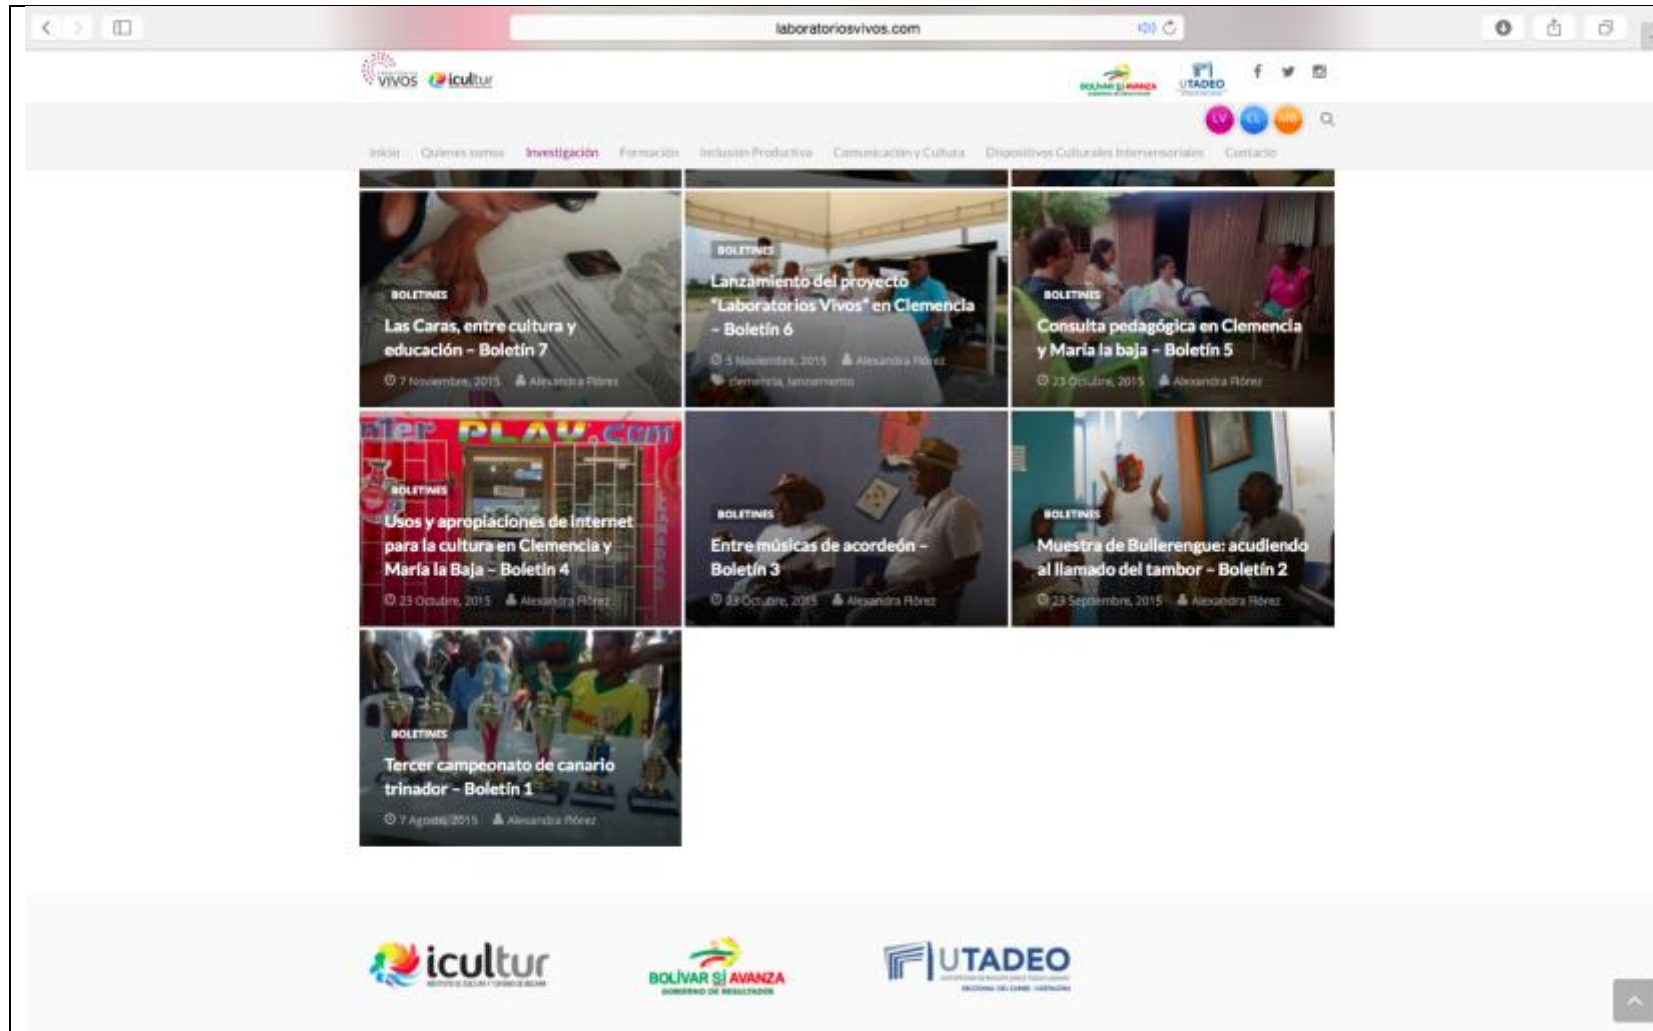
laboratoriosvivos.com

VIVOS icultur

BOLÍVAR SÍ AVANZA UTADEO

LV CL MR

Inicio Quienes somos Investigación Formación Inclusión Productiva Comunicación y Cultura Dispositivos Culturales Intersensoriales Contacto

BOLETINES
Las Caras, entre cultura y educación – Boletín 7
7 Noviembre, 2015 Alexandra Flórez

BOLETINES
Lanzamiento del proyecto "Laboratorios Vivos" en Clemencia – Boletín 6
5 Noviembre, 2015 Alexandra Flórez
clemencia, lanzamiento

BOLETINES
Consulta pedagógica en Clemencia y María la baja – Boletín 5
23 Octubre, 2015 Alexandra Flórez

BOLETINES
Usos y apropiaciones de internet para la cultura en Clemencia y María la Baja – Boletín 4
23 Octubre, 2015 Alexandra Flórez

BOLETINES
Entre músicas de acordeón – Boletín 3
23 Octubre, 2015 Alexandra Flórez

BOLETINES
Muestra de Bullerengue: acudiendo al llamado del tambor – Boletín 2
23 Septiembre, 2015 Alexandra Flórez

BOLETINES
Tercer campeonato de canario trinador – Boletín 1
7 Agosto, 2015 Alexandra Flórez

icultur

BOLÍVAR SÍ AVANZA
GOBIERNO DE RESULTADOS

UTADEO